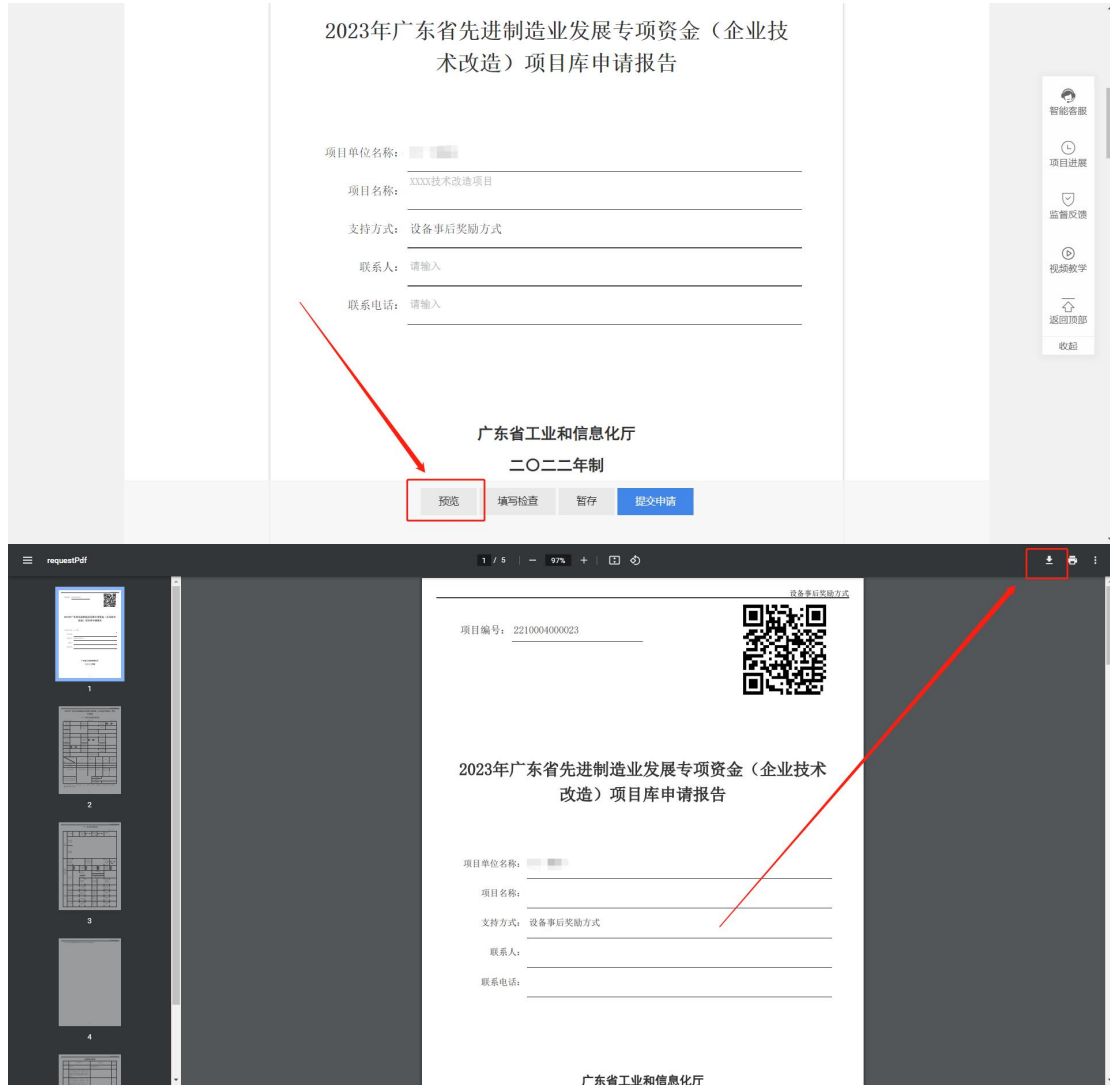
2023年广东省先进制造业发展专项资金（企业技术改造）项目库申请报告

项目单位名称：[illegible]

项目名称：XXXX技术改造项目

支持方式：设备事后奖励方式

联系人：请输入

联系电话：请输入

广东省工业和信息化厅

二〇二二年制

预览 填写检查 暂存 提交申请

智能客服
项目进展
监督反馈
视频教学
返回顶部
收起

requestPdf

1 / 5 | — 97% +

1
2
3
4

设备事后奖励方式

项目编号：2210004000023

2023年广东省先进制造业发展专项资金（企业技术改造）项目库申请报告

项目单位名称：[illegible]

项目名称：

支持方式：设备事后奖励方式

联系人：

联系电话：

广东省工业和信息化厅